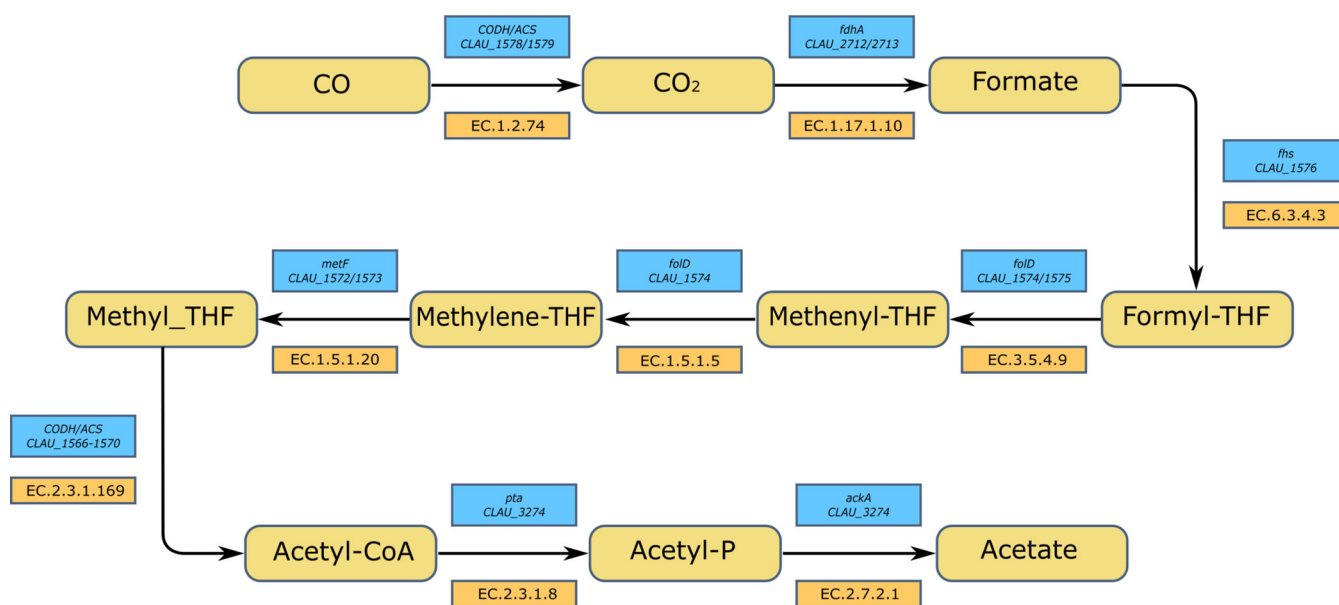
CODH/ACS
CLAU_1578/1579

fdhA
CLAU_2712/2713

CO

$CO_2$

Formate

EC.1.2.74

EC.1.17.1.10

fhs
CLAU_1576

EC.6.3.4.3

metF
CLAU_1572/1573

folD
CLAU_1574

folD
CLAU_1574/1575

Methyl_THF

Methylene-THF

Methenyl-THF

Formyl-THF

EC.1.5.1.20

EC.1.5.1.5

EC.3.5.4.9

CODH/ACS
CLAU_1566-1570

EC.2.3.1.169

pta
CLAU_3274

ackA
CLAU_3274

Acetyl-CoA

Acetyl-P

Acetate

EC.2.3.1.8

EC.2.7.2.1